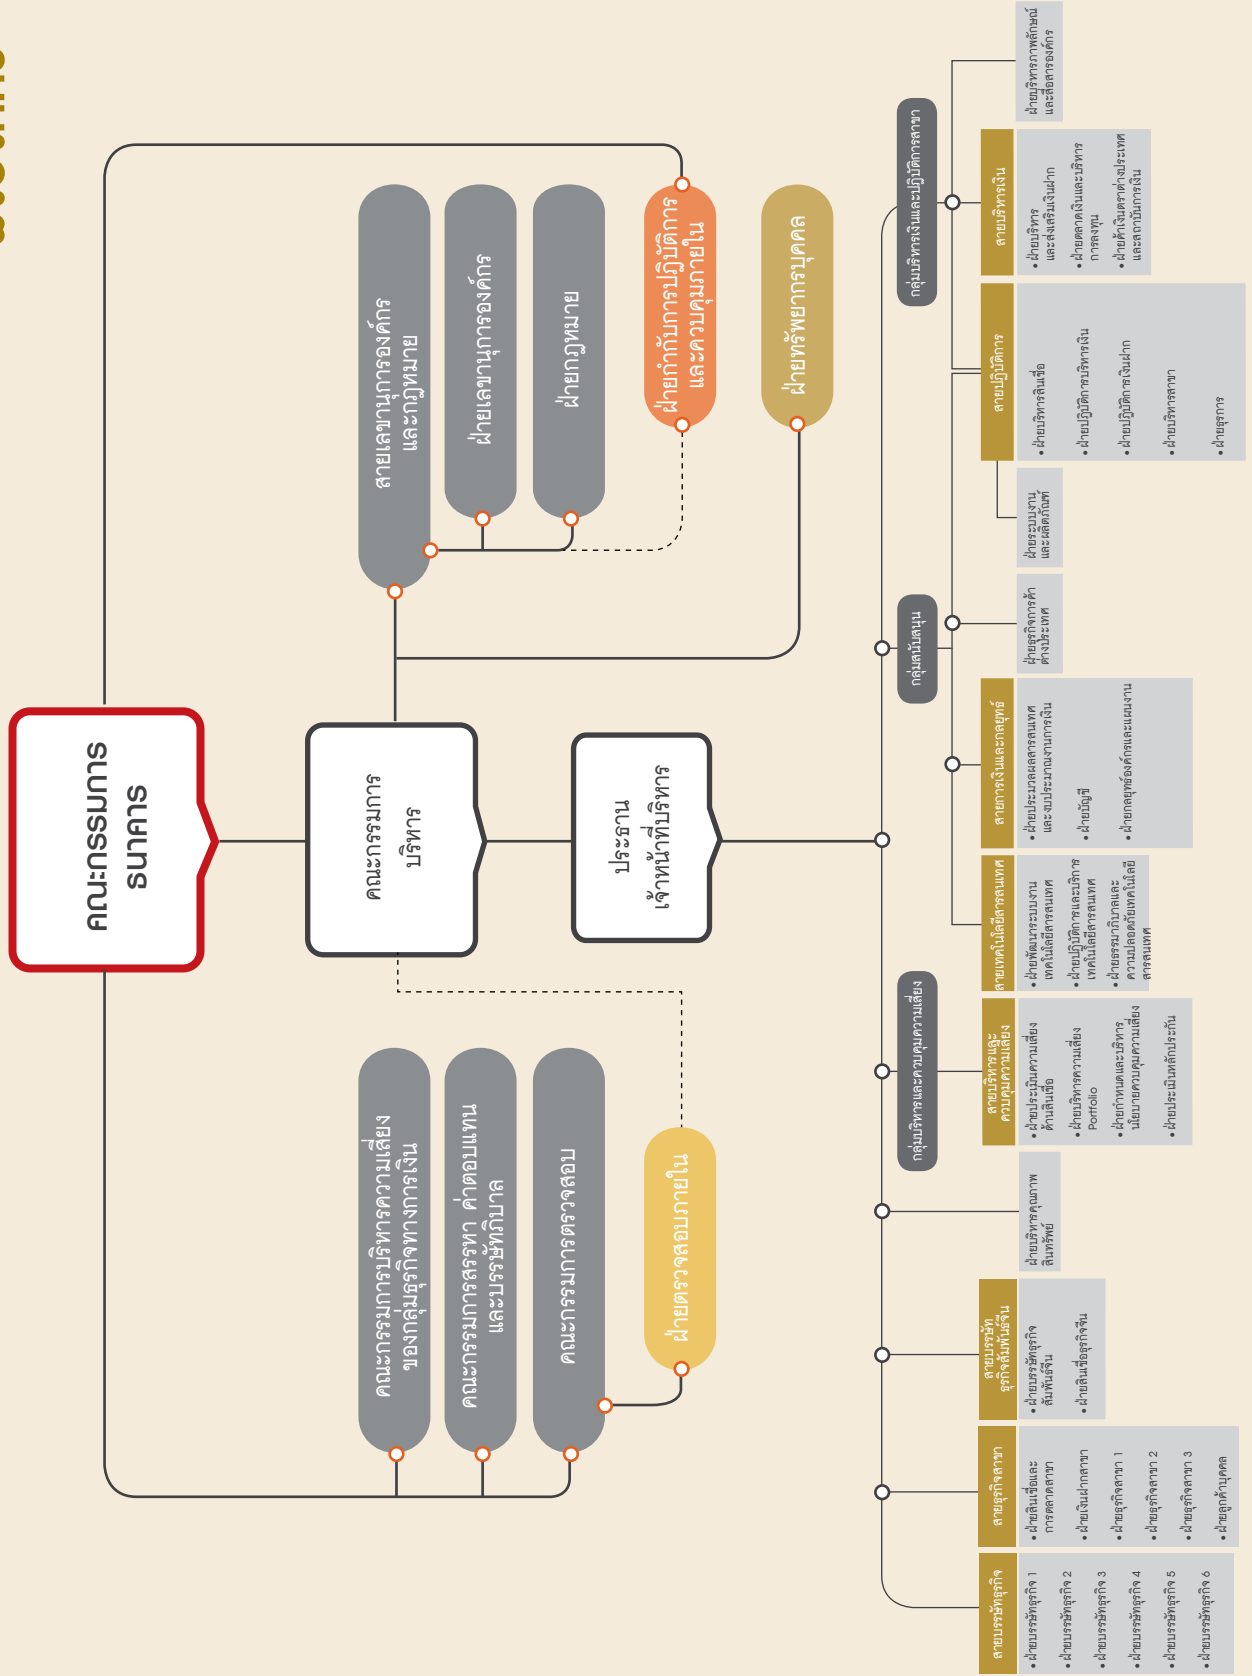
คณะกรรมการธนาคาร

คณะกรรมการบริหาร

ประธานเจ้าหน้าที่บริหาร

สายเลขานุการองค์กรและกฎหมาย

ฝ่ายเลขานุการองค์กร

ฝ่ายกฎหมาย

ฝ่ายกำกับการปฏิบัติการและควบคุมภายใน

ฝ่ายทรัพยากรบุคคล

คณะกรรมการบริหารความเสี่ยงของกลุ่มธุรกิจทางการเงิน

คณะกรรมการสรรหา ค่าตอบแทนและบรรษัทภิบาล

คณะกรรมการตรวจสอบ

ฝ่ายตรวจสอบภายใน

กลุ่มบริหารเงินและปฏิบัติการสาขา

ฝ่ายบริหารภาพลักษณ์และสื่อสารองค์กร

สายบริหารเงิน
• ฝ่ายบริหารและส่งเสริมเงินฝาก
• ฝ่ายตลาดเงินและบริหารการลงทุน
• ฝ่ายสำนักงานตัวแทนต่างประเทศและสถาบันการเงิน

สายปฏิบัติการ
• ฝ่ายบริหารสินเชื่อ
• ฝ่ายปฏิบัติการบริหารเงิน
• ฝ่ายปฏิบัติการเงินฝาก
• ฝ่ายบริหารสาขา
• ฝ่ายธุรการ

ฝ่ายระบบงานและผลิตภัณฑ์

กลุ่มสนับสนุน

ฝ่ายธุรกิจการค้าต่างประเทศ

สายการเงินและกลยุทธ์
• ฝ่ายประมวลผลสารสนเทศและงบประมาณทางการเงิน
• ฝ่ายบัญชี
• ฝ่ายกลยุทธ์องค์กรและแผนงาน

สายเทคโนโลยีสารสนเทศ
• ฝ่ายพัฒนาระบบงานเทคโนโลยีสารสนเทศ
• ฝ่ายปฏิบัติการและบริการเทคโนโลยีสารสนเทศ
• ฝ่ายธรรมาภิบาลและความปลอดภัยเทคโนโลยีสารสนเทศ

กลุ่มบริหารและควบคุมความเสี่ยง

สายบริหารและควบคุมความเสี่ยง
• ฝ่ายประเมินความเสี่ยงด้านสินเชื่อ
• ฝ่ายบริหารความเสี่ยง Portfolio
• ฝ่ายกำหนดและบริหารนโยบายควบคุมความเสี่ยง
• ฝ่ายประเมินหลักประกัน

ฝ่ายบริหารคุณภาพสินทรัพย์

สายธุรกิจสัมพันธ์จีน
• ฝ่ายบรรษัทธุรกิจสัมพันธ์จีน
• ฝ่ายสินเชื่อธุรกิจจีน

สายธุรกิจสาขา
• ฝ่ายสินเชื่อและการตลาดสาขา
• ฝ่ายเงินฝากสาขา
• ฝ่ายธุรกิจสาขา 1
• ฝ่ายธุรกิจสาขา 2
• ฝ่ายธุรกิจสาขา 3
• ฝ่ายลูกค้าบุคคล

สายบรรษัทธุรกิจ
• ฝ่ายบรรษัทธุรกิจ 1
• ฝ่ายบรรษัทธุรกิจ 2
• ฝ่ายบรรษัทธุรกิจ 3
• ฝ่ายบรรษัทธุรกิจ 4
• ฝ่ายบรรษัทธุรกิจ 5
• ฝ่ายบรรษัทธุรกิจ 6